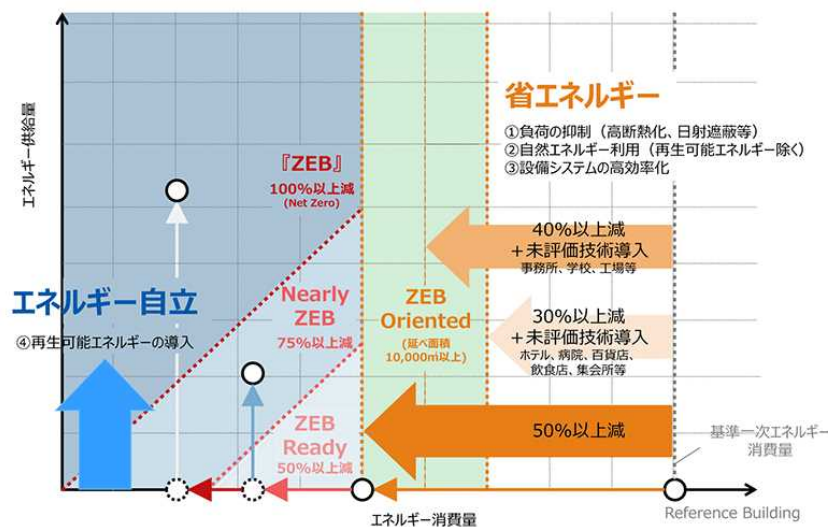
エネルギー供給量

省エネルギー

①負荷の抑制（高断熱化、日射遮蔽等）
②自然エネルギー利用（再生可能エネルギー除く）
③設備システムの高効率化

『ZEB』
100%以上減
(Net Zero)

40%以上減
＋未評価技術導入
事務所、学校、工場等

エネルギー自立

④再生可能エネルギーの導入

Nearly ZEB
75%以上減

ZEB Oriented
(延べ面積 10,000m²以上)

30%以上減
＋未評価技術導入
ホテル、病院、百貨店、飲食店、集会所等

ZEB Ready
50%以上減

50%以上減

基準一次エネルギー消費量

エネルギー消費量

Reference Building